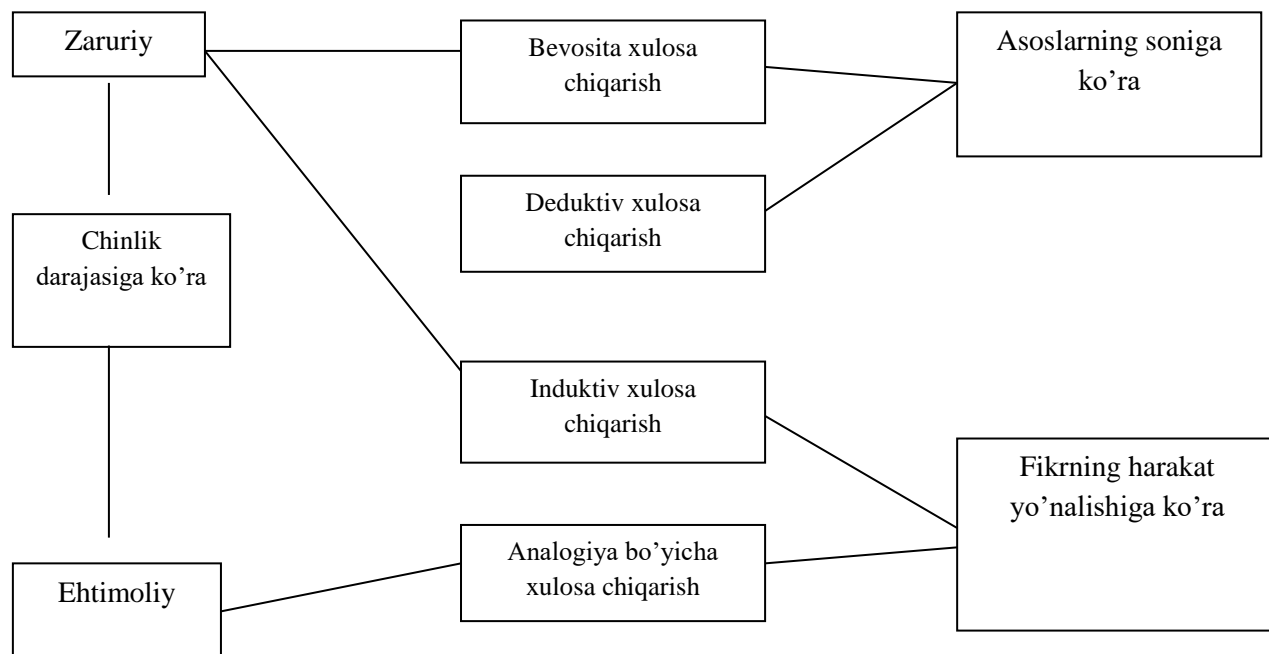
Zaruriy

Bevosita xulosa chiqarish

Asoslarning soniga ko'ra

Deduktiv xulosa chiqarish

Chinlik darajasiga ko'ra

Induktiv xulosa chiqarish

Fikrning harakat yo'nalishiga ko'ra

Analogiya bo'yicha xulosa chiqarish

Ehtimoliy